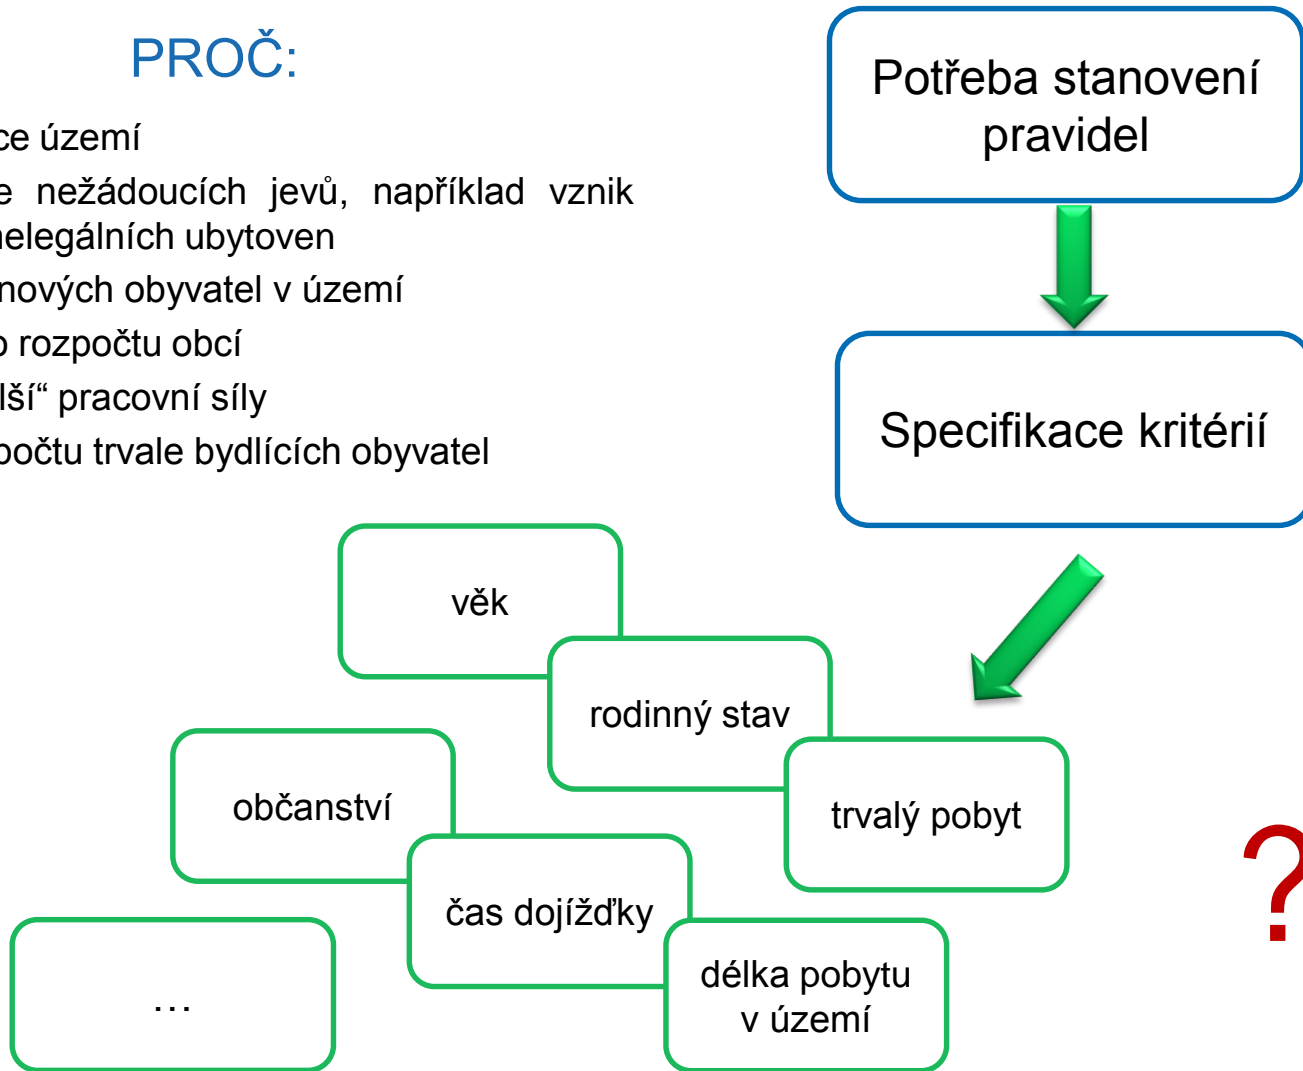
PROČ:

ce území

e nežádoucích jevů, například vznik nelegálních ubytoven

nových obyvatel v území

o rozpočtu obcí

lší“ pracovní síly

počtu trvale bydlících obyvatel

Potřeba stanovení pravidel

Specifikace kritérií

věk

rodinný stav

trvalý pobyt

občanství

čas dojížďky

délka pobytu v území

…

?